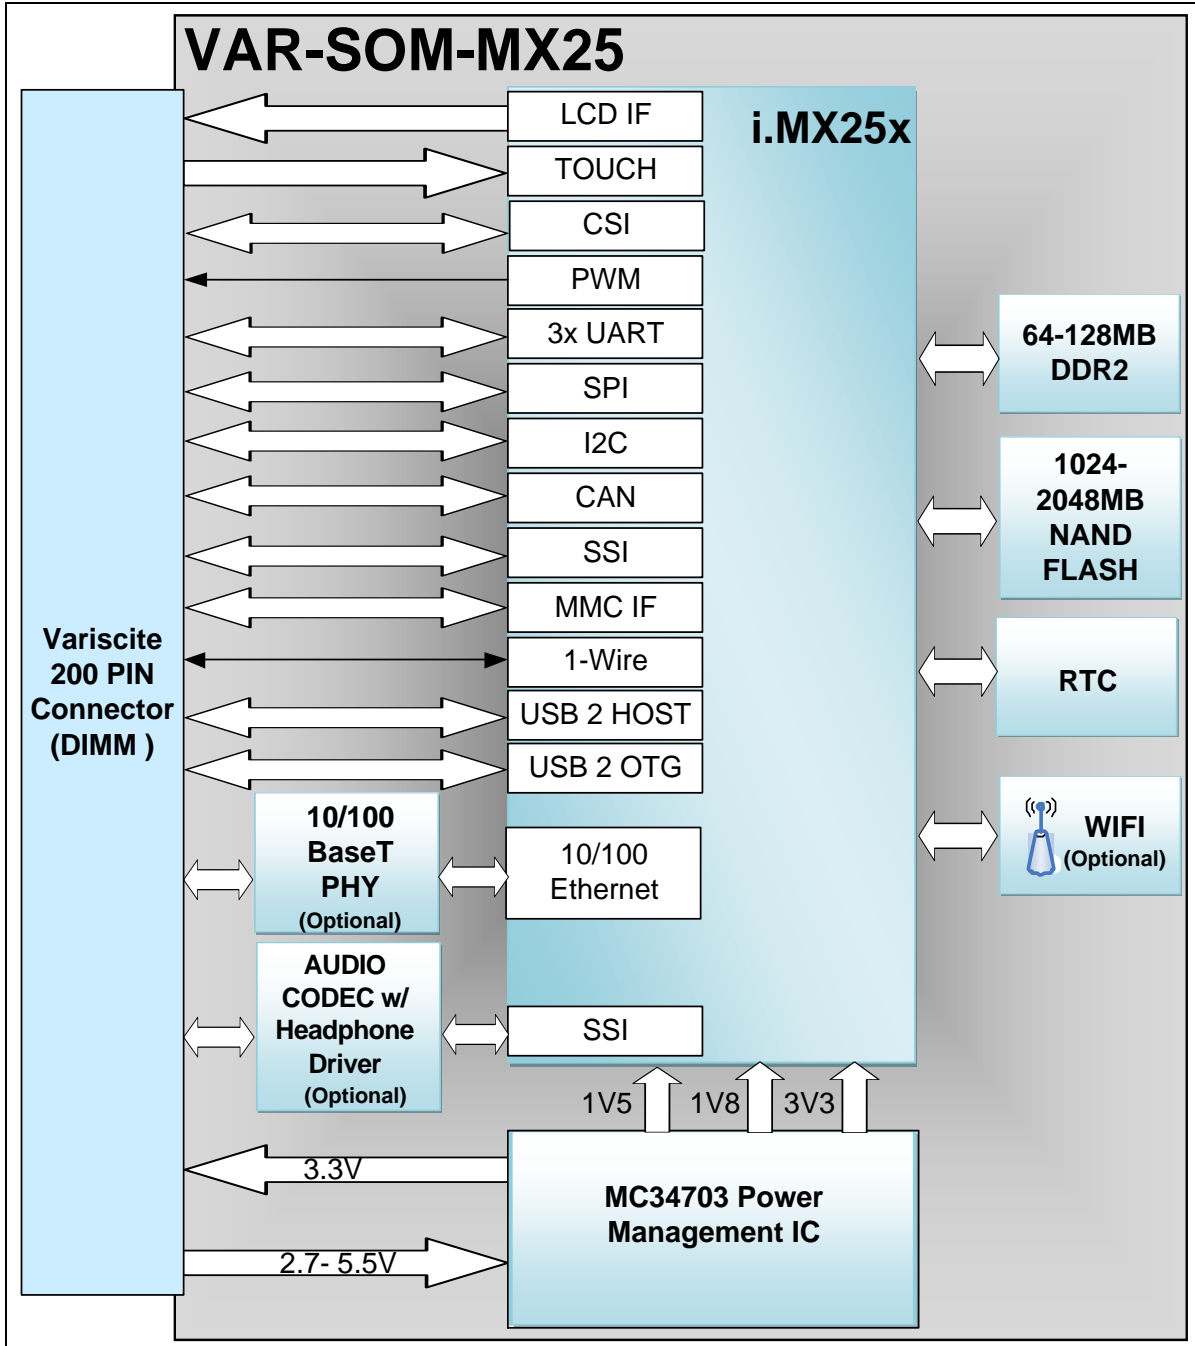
VAR-SOM-MX25

Variscite 200 PIN Connector (DIMM )

LCD IF

TOUCH

CSI

PWM

3x UART

SPI

I2C

CAN

SSI

MMC IF

1-Wire

USB 2 HOST

USB 2 OTG

i.MX25x

64-128MB DDR2

1024-2048MB NAND FLASH

RTC

WIFI (Optional)

10/100 BaseT PHY (Optional)

10/100 Ethernet

AUDIO CODEC w/ Headphone Driver (Optional)

SSI

1V5

1V8

3V3

3.3V

2.7- 5.5V

MC34703 Power Management IC